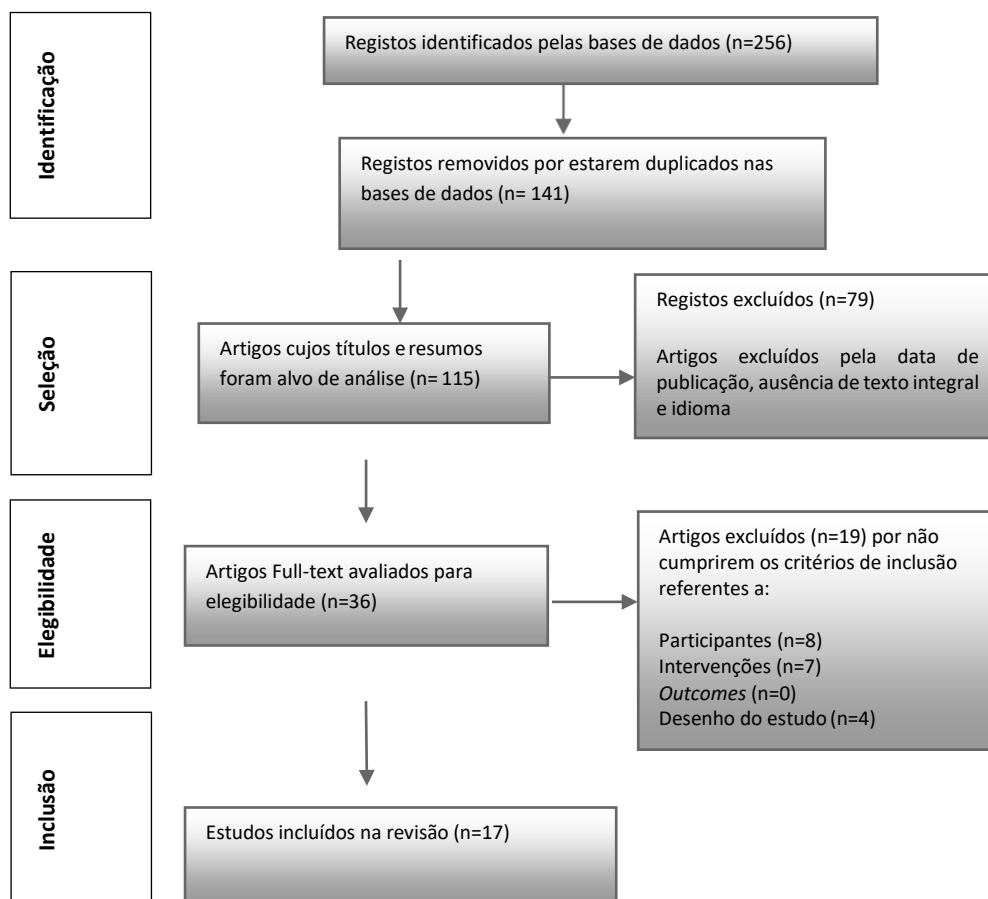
Identificação

Registos identificados pelas bases de dados (n=256)

Registos removidos por estarem duplicados nas bases de dados (n= 141)

Seleção

Artigos cujos títulos e resumos foram alvo de análise (n= 115)

Registos excluídos (n=79)

Artigos excluídos pela data de publicação, ausência de texto integral e idioma

Elegibilidade

Artigos Full-text avaliados para elegibilidade (n=36)

Artigos excluídos (n=19) por não cumprirem os critérios de inclusão referentes a:

Participantes (n=8)
Intervenções (n=7)
Outcomes (n=0)
Desenho do estudo (n=4)

Inclusão

Estudos incluídos na revisão (n=17)